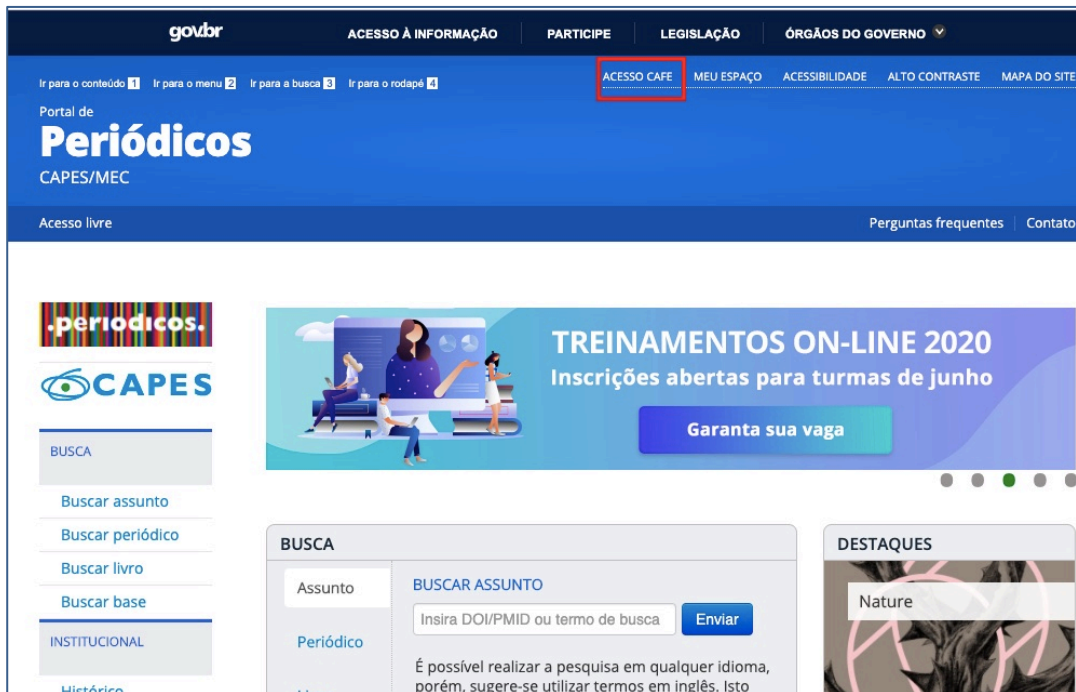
gov.br ACESSO À INFORMAÇÃO PARTICIPE LEGISLAÇÃO ÓRGÃOS DO GOVERNO

Ir para o conteúdo 1 Ir para o menu 2 Ir para a busca 3 Ir para o rodapé 4

ACESSO CAFE MEU ESPAÇO ACESSIBILIDADE ALTO CONTRASTE MAPA DO SITE

Portal de
Periódicos
CAPES/MEC

Acesso livre

Perguntas frequentes Contato

.periodicos.

CAPES

BUSCA

Buscar assunto

Buscar periódico

Buscar livro

Buscar base

INSTITUCIONAL

Histórico

TREINAMENTOS ON-LINE 2020
Inscrições abertas para turmas de junho

Garanta sua vaga

BUSCA

Assunto

Periódico

BUSCAR ASSUNTO

Insira DOI/PMID ou termo de busca

Enviar

É possível realizar a pesquisa em qualquer idioma, porém, sugere-se utilizar termos em inglês. Isto

DESTAQUES

Nature